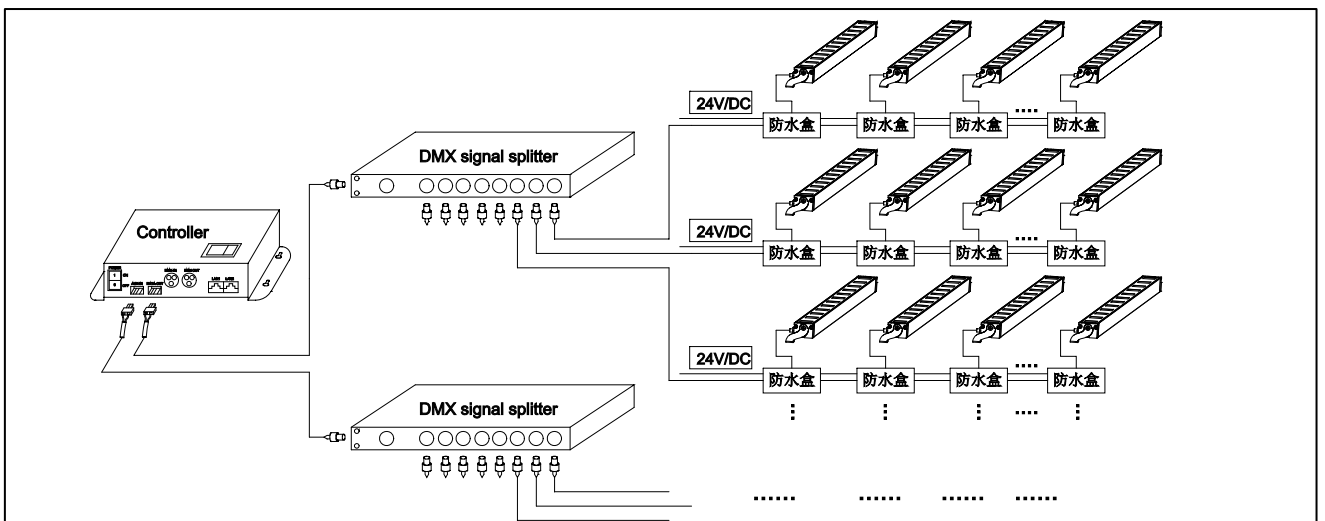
24V/DC

防水盒 防水盒 防水盒 .... 防水盒

DMX signal splitter

24V/DC

防水盒 防水盒 防水盒 .... 防水盒

Controller

24V/DC

防水盒 防水盒 防水盒 .... 防水盒

DMX signal splitter

...... ...... ...... ......